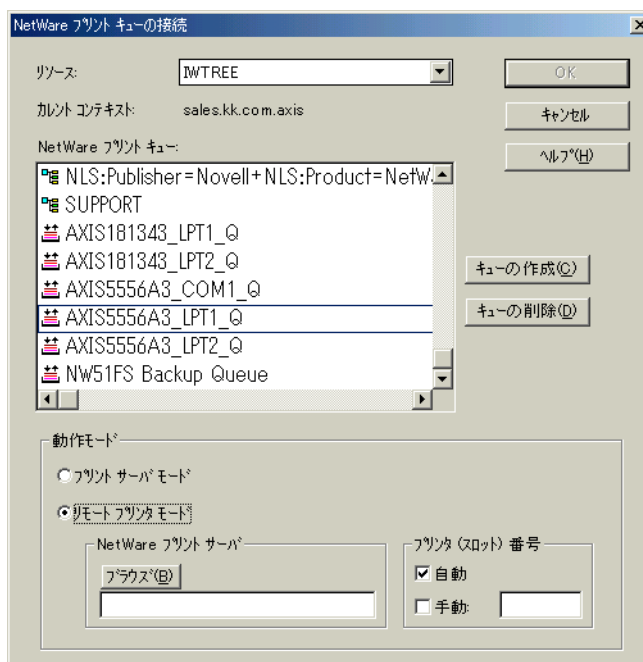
NetWare プリント キューの接続

×

リソース: IWTREE

OK

カレント コンテキスト: sales.kk.com.axis

キャンセル

NetWare プリント キュー:

ヘルプ(H)

NLS:Publisher=Novell+NLS:Product=NetW

SUPPORT

AXIS181343_LPT1_Q

AXIS181343_LPT2_Q

AXIS5556A3_COM1_Q

AXIS5556A3_LPT1_Q

AXIS5556A3_LPT2_Q

NW51FS Backup Queue

キューの作成(C)

キューの削除(D)

動作モード

プリント サーバ モード

リモート プリンタ モード

NetWare プリント サーバ

ブラウズ(B)

プリンタ (スロット) 番号

自動

手動: